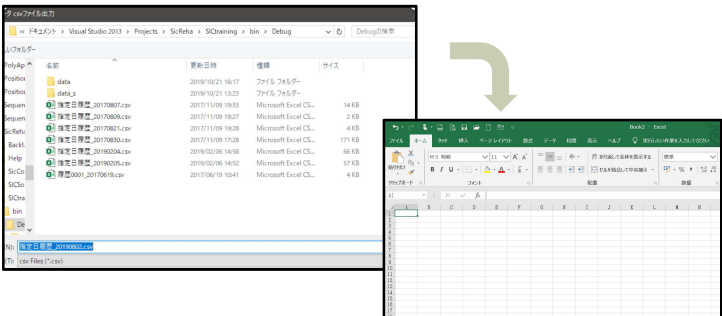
タ csvファイル出力

« ドキュメント › Visual Studio 2013 › Projects › SicReha › SICtraining › bin › Debug

Debugの検索

しいフォルダー

PolyAp
Positio
Positio
Sequen
Sequen
SicReh
BackL
Help
SicCo
SICSo
SICtra
bin
De

| 名前 | 更新日時 | 種類 | サイズ |
|---|---|---|---|
| data | 2019/10/21 16:17 | ファイル フォルダー | |
| data_s | 2019/10/21 16:17 | ファイル フォルダー | |
| 指定日履歴_20170807.csv | 2017/11/09 19:33 | Microsoft Excel CS... | 14 KB |
| 指定日履歴_20170809.csv | 2017/11/09 19:27 | Microsoft Excel CS... | 2 KB |
| 指定日履歴_20170821.csv | 2017/11/09 19:28 | Microsoft Excel CS... | 4 KB |
| 指定日履歴_20170830.csv | 2017/11/09 17:28 | Microsoft Excel CS... | 171 KB |
| 指定日履歴_20190204.csv | 2019/02/06 14:58 | Microsoft Excel CS... | 66 KB |
| 指定日履歴_20190205.csv | 2019/02/06 14:52 | Microsoft Excel CS... | 57 KB |
| 指定日0001_20170619.csv | 2017/06/19 10:41 | Microsoft Excel CS... | 4 KB |

指定日履歴_20190802.csv

csv Files (*.csv)

Book2 - Excel

ファイル ホーム 挿入 ページ レイアウト 数式 データ 校閲 表示 ヘルプ 実行したい作業を入力してください

MS P明朝 11 A A 折り返して全体を表示する 標準

貼り付け B I U セルを結合して中央揃え

クリップボード フォント 配置 数値

A1 fx

A B C D E F G H I J K L M N

1
2
3
4
5
6
7
8
9
10
11
12
13
14
15
16
17
18
19
20